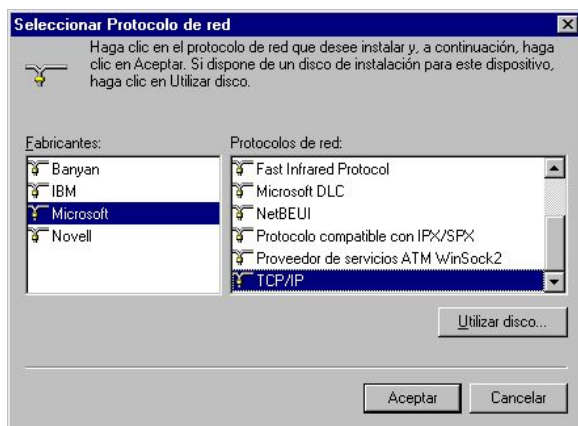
Seleccionar Protocolo de red

Haga clic en el protocolo de red que desee instalar y, a continuación, haga clic en Aceptar. Si dispone de un disco de instalación para este dispositivo, haga clic en Utilizar disco.

Fabricantes:
Banyan
IBM
Microsoft
Novell

Protocolos de red:
Fast Infrared Protocol
Microsoft DLC
NetBEUI
Protocolo compatible con IPX/SPX
Proveedor de servicios ATM WinSock2
TCP/IP

Utilizar disco...

Aceptar
Cancelar